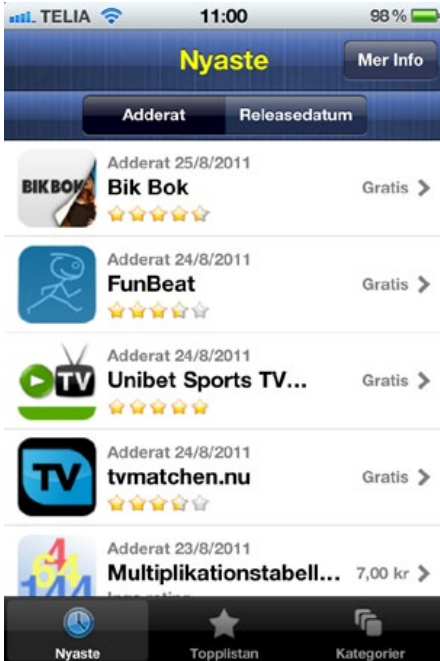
TELIA 11:00 98 %

Nyaste

Mer Info

Adderat

Releasedatum

BIKBOK

Adderat 25/8/2011
Bik Bok
Gratis

Adderat 24/8/2011
FunBeat
Gratis

TV

Adderat 24/8/2011
Unibet Sports TV...
Gratis

TV

Adderat 24/8/2011
tvmatchen.nu
Gratis

Adderat 23/8/2011
Multiplikationstabell...
7,00 kr
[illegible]

Nyaste

Topplistan

Kategorier